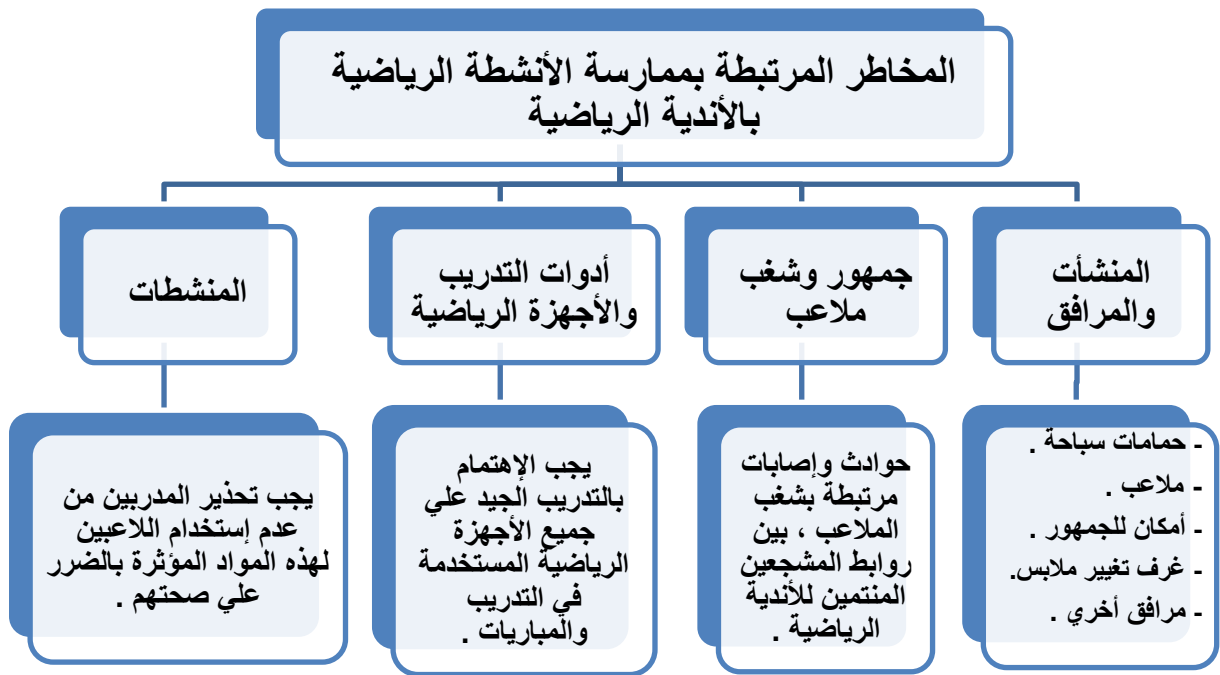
المخاطر المرتبطة بممارسة الأنشطة الرياضية بالأندية الرياضية

المنشأت والمرافق

جمهور وشغب ملاعب

أدوات التدريب والأجهزة الرياضية

المنشطات

- حمامات سباحة .
- ملاعب .
- أمكان للجمهور .
- غرف تغيير ملابس.
- مرافق أخري .

حوادث وإصابات مرتبطة بشغب الملاعب ، بين روابط المشجعين المنتمين للأندية الرياضية .

يجب الإهتمام بالتدريب الجيد علي جميع الأجهزة الرياضية المستخدمة في التدريب والمباريات .

يجب تحذير المدربين من عدم إستخدام اللاعبين لهذه المواد المؤثرة بالضرر علي صحتهم .